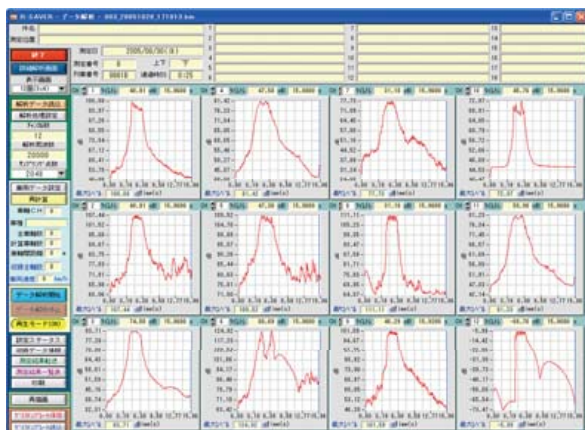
R-SAVER - データ解析 - 003_20051026_171913.kn

件名
測定位置

終了

2005/06/30(木)

上 下

0.25

1
2
3
4
5
6

7
8
9
10
11
12

13
14
15
16
17
18

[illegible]

解析データ読込

12

20000

2048

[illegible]

再計算

データ解析開始

再生モード(OK)

印刷

再描画

CH 1 N(%) 40.81 dB 15.0000
CH 2 N(%) 47.58 dB 15.0000
CH 3 N(%) 51.18 dB 15.0000
CH 4 N(%) 40.76 dB 15.0000
CH 5 N(%) 50.45 dB 15.0000
CH 6 N(%) 47.38 dB 15.0000
CH 7 N(%) 51.11 dB 15.0000
CH 8 N(%) 55.08 dB 15.0000
CH 9 N(%) 74.88 dB 15.0000
CH 10 N(%) 65.68 dB 15.0000
CH 11 N(%) 46.29 dB 15.0000
CH 12 N(%) -60.78 dB 15.0000

100.00
83.27
97.29

81.42
79.33
71.54

77.73
73.11
68.49

72.07
68.37
66.72

107.44
101.52
95.60

105.02
104.79
98.85

111.11
105.23
99.46

81.33
78.24
71.40

88.71
77.27
78.05

122.63
117.33
112.04

105.31
94.67
91.61

-5.39
-14.42
-23.46